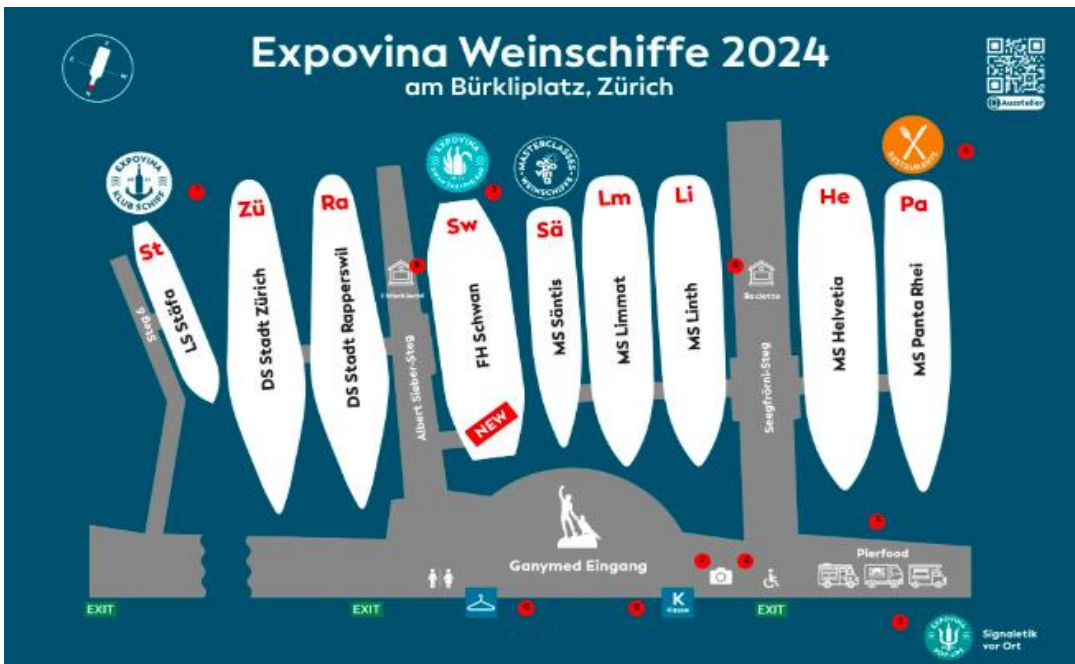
Expovina Weinschiffe 2024
am Bürkliplatz, Zürich

Aussteller

EXPOVINA KLUB SCHIFF

EXPOVINA

MASTERCLASSES WEINSCHIFFE

RESTAURANTS

St
LS Stäfa
Steg 6

Zü
DS Stadt Zürich

Ra
DS Stadt Rapperswil

Albert Sieber-Steg

Sw
FH Schwan
NEW

Sä
MS Säntis

Lm
MS Limmat

Li
MS Linth

Raclette

Seegfrörni-Steg

He
MS Helvetia

Pa
MS Panta Rhei

Ganymed Eingang

Pierfood

K
Kasse

EXIT
EXIT
EXIT

Signaletik vor Ort